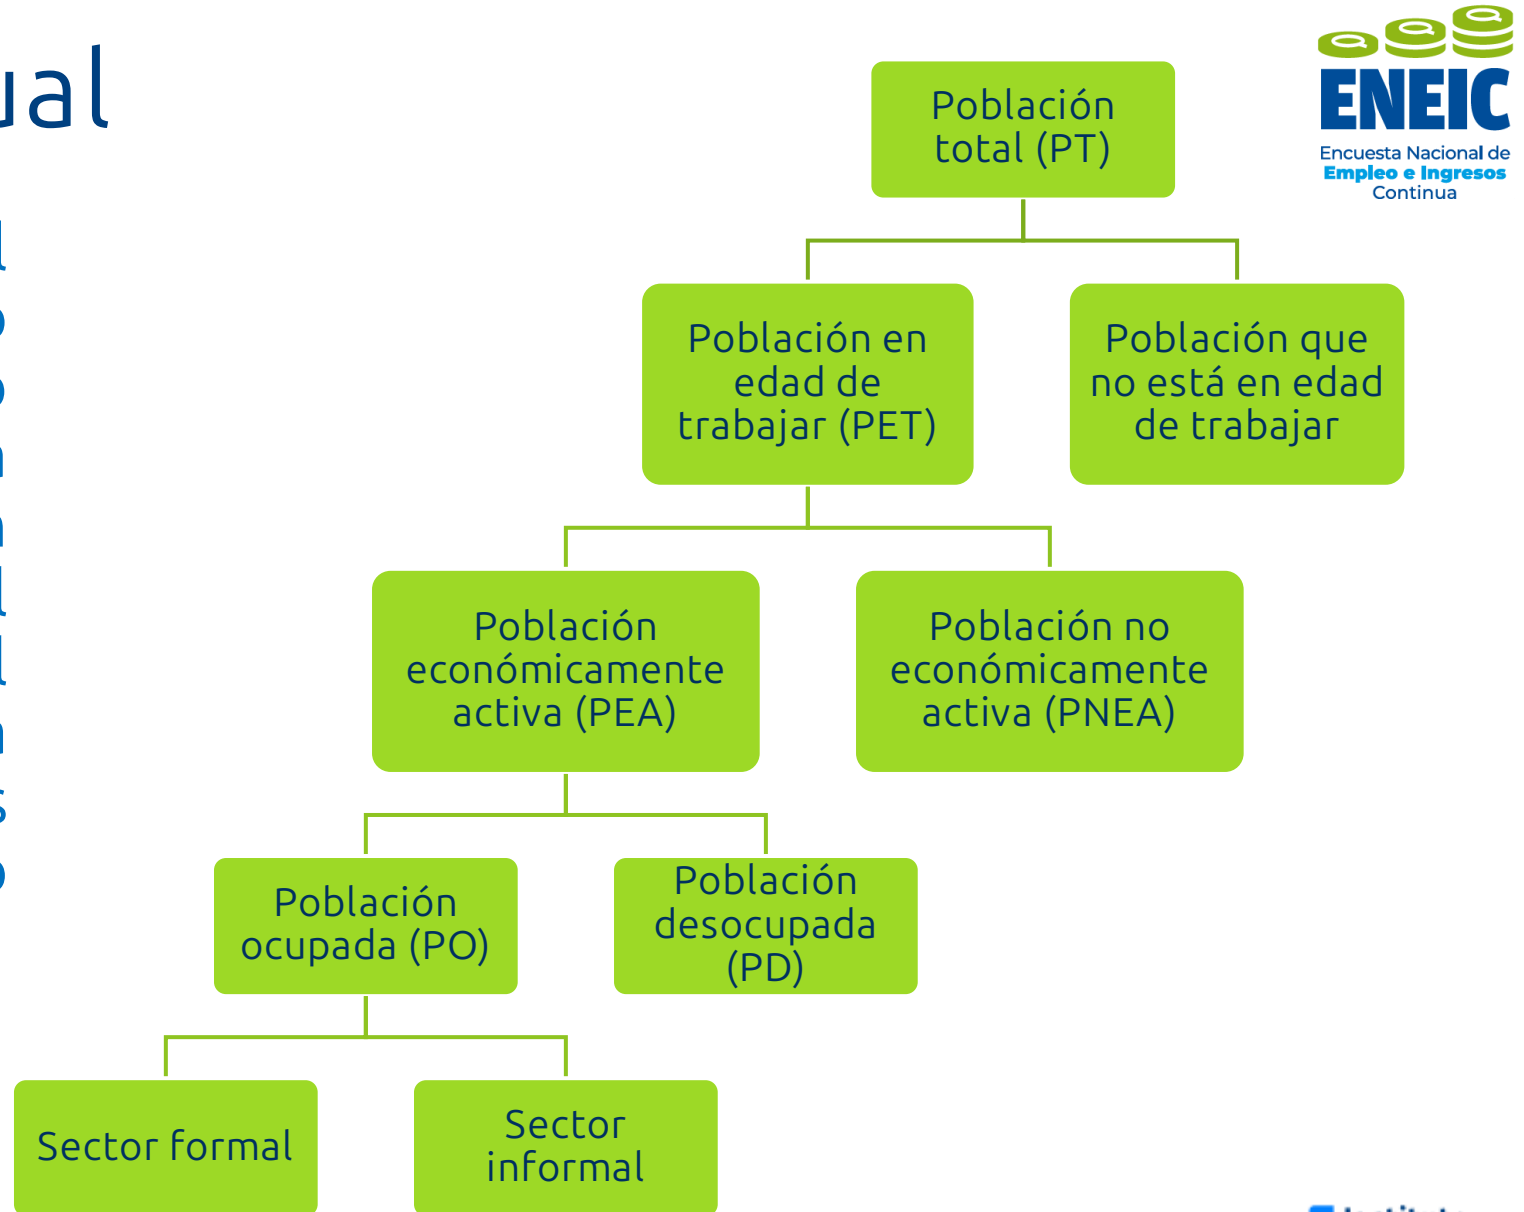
ual

Población total (PT)

Población en edad de trabajar (PET)

Población que no está en edad de trabajar

Población económicamente activa (PEA)

Población no económicamente activa (PNEA)

Población ocupada (PO)

Población desocupada (PD)

Sector formal

Sector informal

ENEIC
Encuesta Nacional de Empleo e Ingresos Continua